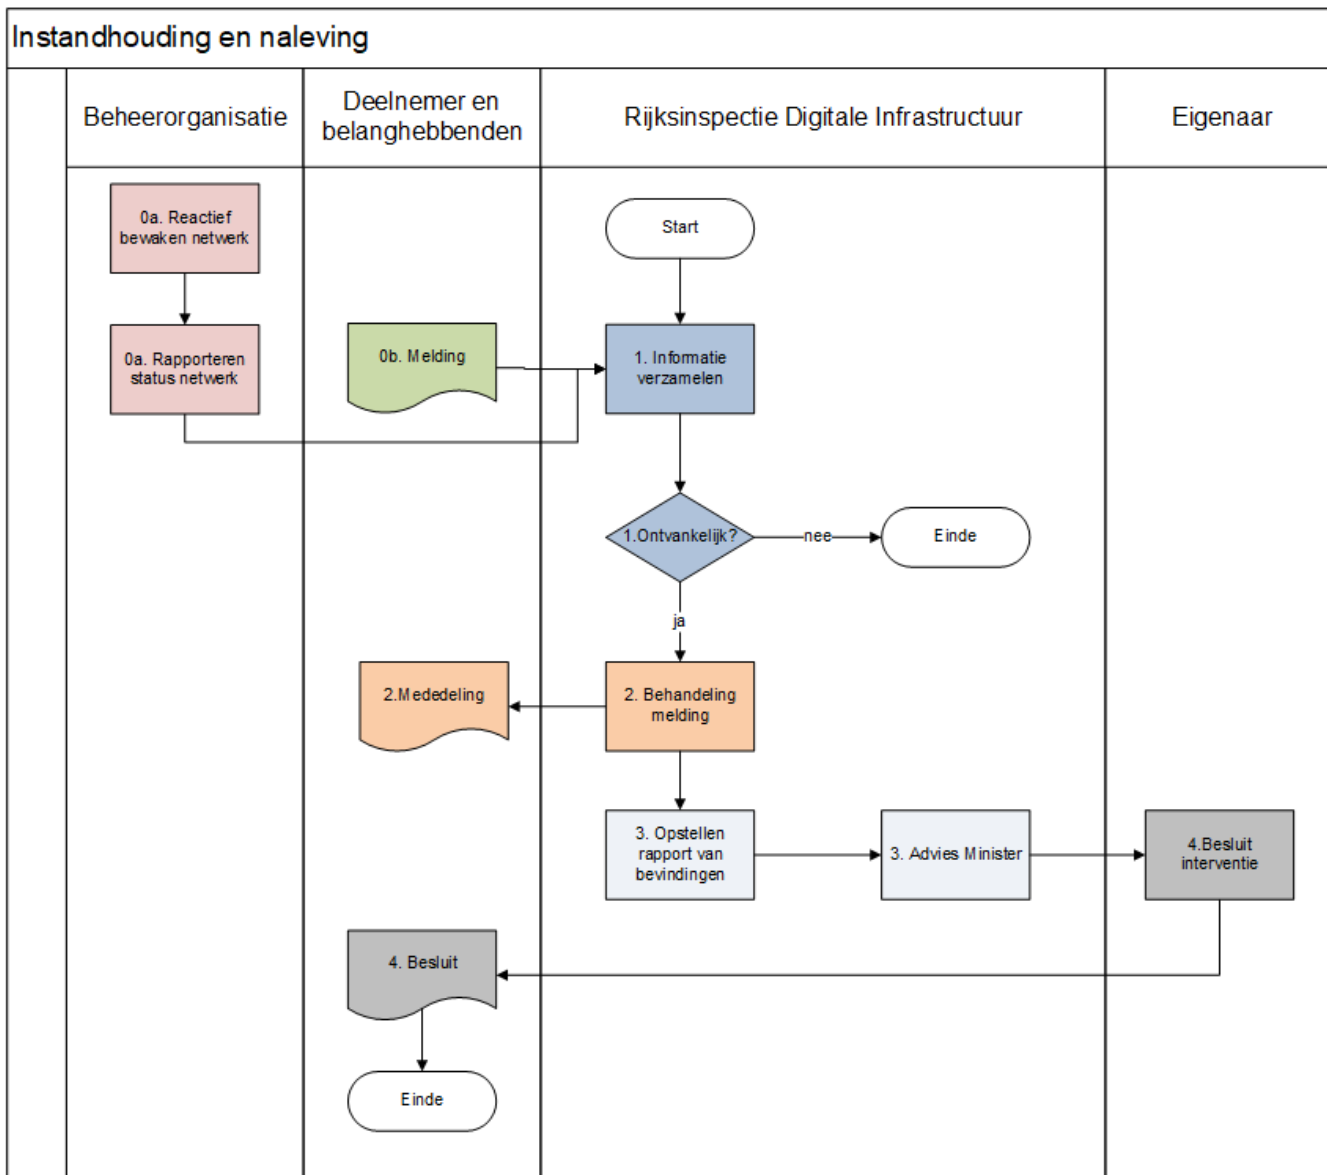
Instandhouding en naleving

Beheerorganisatie

Deelnemer en belanghebbenden

Rijksinspectie Digitale Infrastructuur

Eigenaar

0a. Reactief bewaken netwerk

0a. Rapporteren status netwerk

0b. Melding

Start

1. Informatie verzamelen

1.Ontvankelijk?

nee

Einde

ja

2.Mededeling

2. Behandeling melding

3. Opstellen rapport van bevindingen

3. Advies Minister

4.Besluit interventie

4. Besluit

Einde